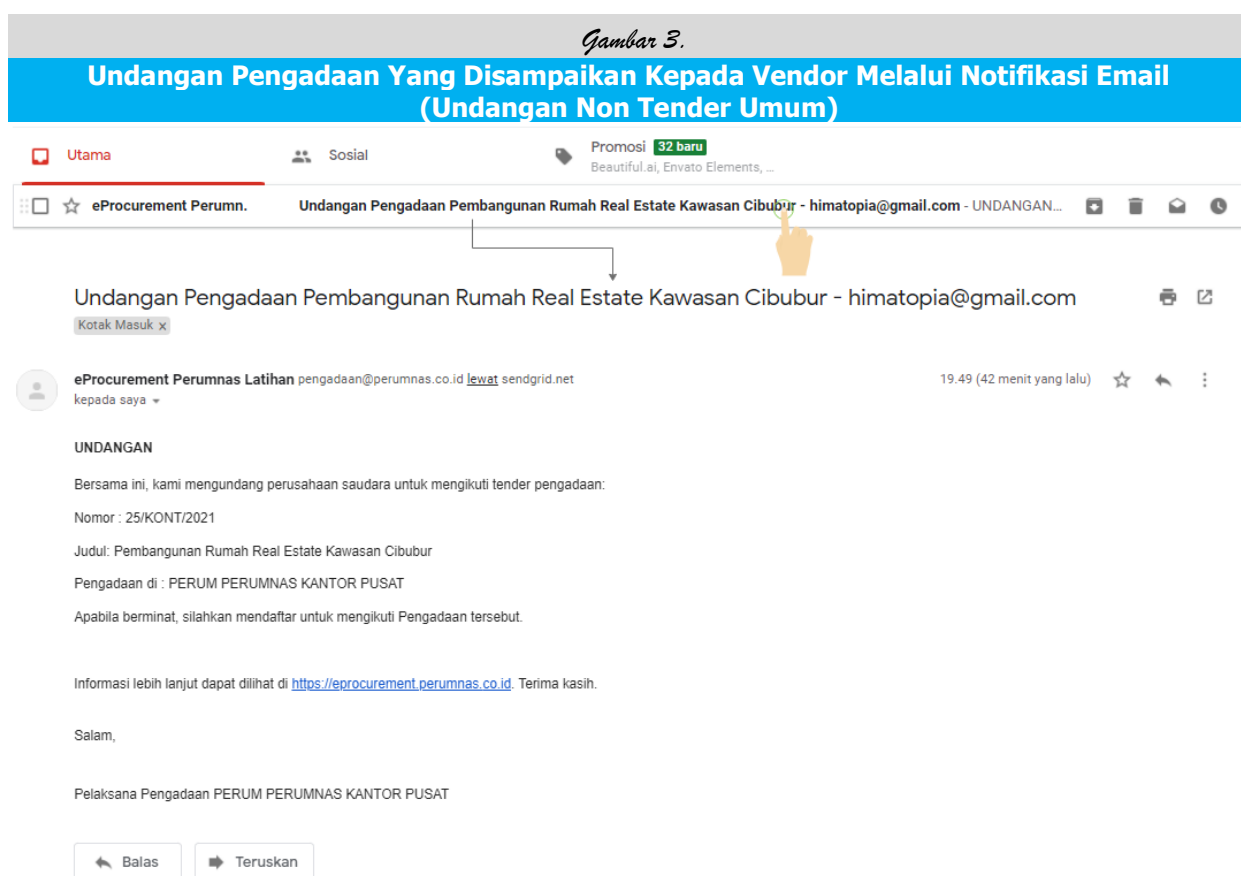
Gambar 3.

Undangan Pengadaan Yang Disampaikan Kepada Vendor Melalui Notifikasi Email (Undangan Non Tender Umum)

Utama

Sosial

Promosi 32 baru
Beautiful.ai, Envato Elements, ...

eProcurement Perumn. Undangan Pengadaan Pembangunan Rumah Real Estate Kawasan Cibubur - himatopia@gmail.com - UNDANGAN...

Undangan Pengadaan Pembangunan Rumah Real Estate Kawasan Cibubur - himatopia@gmail.com

Kotak Masuk x

eProcurement Perumnas Latihan pengadaan@perumnas.co.id lewat sendgrid.net
kepada saya

19.49 (42 menit yang lalu)

UNDANGAN

Bersama ini, kami mengundang perusahaan saudara untuk mengikuti tender pengadaan:

Nomor : 25/KONT/2021

Judul: Pembangunan Rumah Real Estate Kawasan Cibubur

Pengadaan di : PERUM PERUMNAS KANTOR PUSAT

Apabila berminat, silahkan mendaftar untuk mengikuti Pengadaan tersebut.

Informasi lebih lanjut dapat dilihat di https://eprocurement.perumnas.co.id. Terima kasih.

Salam,

Pelaksana Pengadaan PERUM PERUMNAS KANTOR PUSAT

Balas

Teruskan